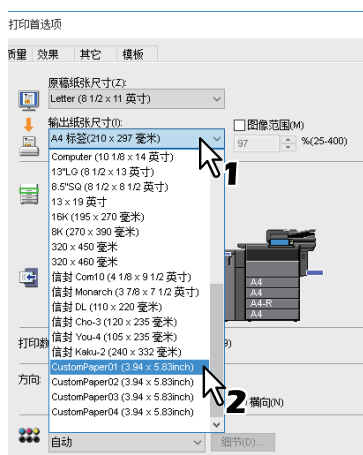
打印首选项

质量 效果 其它 模板

原稿纸张尺寸(Z):
Letter (8 1/2 x 11 英寸)

输出纸张尺寸(I):
A4 标签(210 x 297 毫米)

图像范围(M)
97 %(25-400)

Computer (10 1/8 x 14 英寸)
13"LG (8 1/2 x 13 英寸)
8.5"SQ (8 1/2 x 8 1/2 英寸)
13 x 19 英寸
16K (195 x 270 毫米)
8K (270 x 390 毫米)
320 x 450 毫米
320 x 460 毫米
信封 Com10 (4 1/8 x 9 1/2 英寸)
信封 Monarch (3 7/8 x 7 1/2 英寸)
信封 DL (110 x 220 毫米)
信封 Cho-3 (120 x 235 毫米)
信封 You-4 (105 x 235 毫米)
信封 Kaku-2 (240 x 332 毫米)
CustomPaper01 (3.94 x 5.83inch)
CustomPaper02 (3.94 x 5.83inch)
CustomPaper03 (3.94 x 5.83inch)
CustomPaper04 (3.94 x 5.83inch)

1

2

A4
A4
A4-R
A4

打印数

方向

横向(N)

自动

细节(D)...